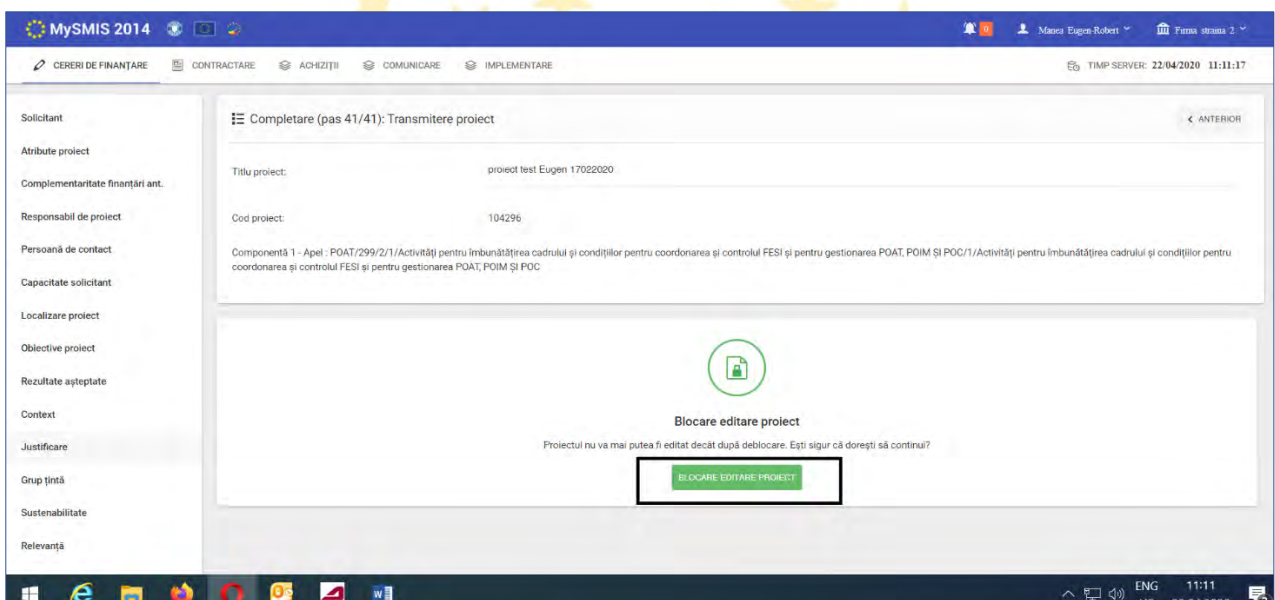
MySMIS 2014

0

Manea Eugen-Robert

Firma straina 2

CERERI DE FINANȚARE

CONTRACTARE

ACHIZIȚII

COMUNICARE

IMPLEMENTARE

TIMP SERVER: 22/04/2020 11:11:17

Solicitant

Atribute proiect

Complementaritate finanțări ant.

Responsabil de proiect

Persoană de contact

Capacitate solicitant

Localizare proiect

Obiective proiect

Rezultate așteptate

Context

Justificare

Grup țintă

Sustenabilitate

Relevanță

Completare (pas 41/41): Transmitere proiect

ANTERIOR

Titlu proiect: proiect test Eugen 17022020

Cod proiect: 104296

Componentă 1 - Apel : POAT/299/2/1/Activități pentru îmbunătățirea cadrului și condițiilor pentru coordonarea și controlul FESI și pentru gestionarea POAT, POIM ȘI POC/1/Activități pentru îmbunătățirea cadrului și condițiilor pentru coordonarea și controlul FESI și pentru gestionarea POAT, POIM ȘI POC

Blocare editare proiect

Proiectul nu va mai putea fi editat decât după deblocare. Ești sigur că dorești să continui?

BLOCARE EDITARE PROIECT

ENG

11:11

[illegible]